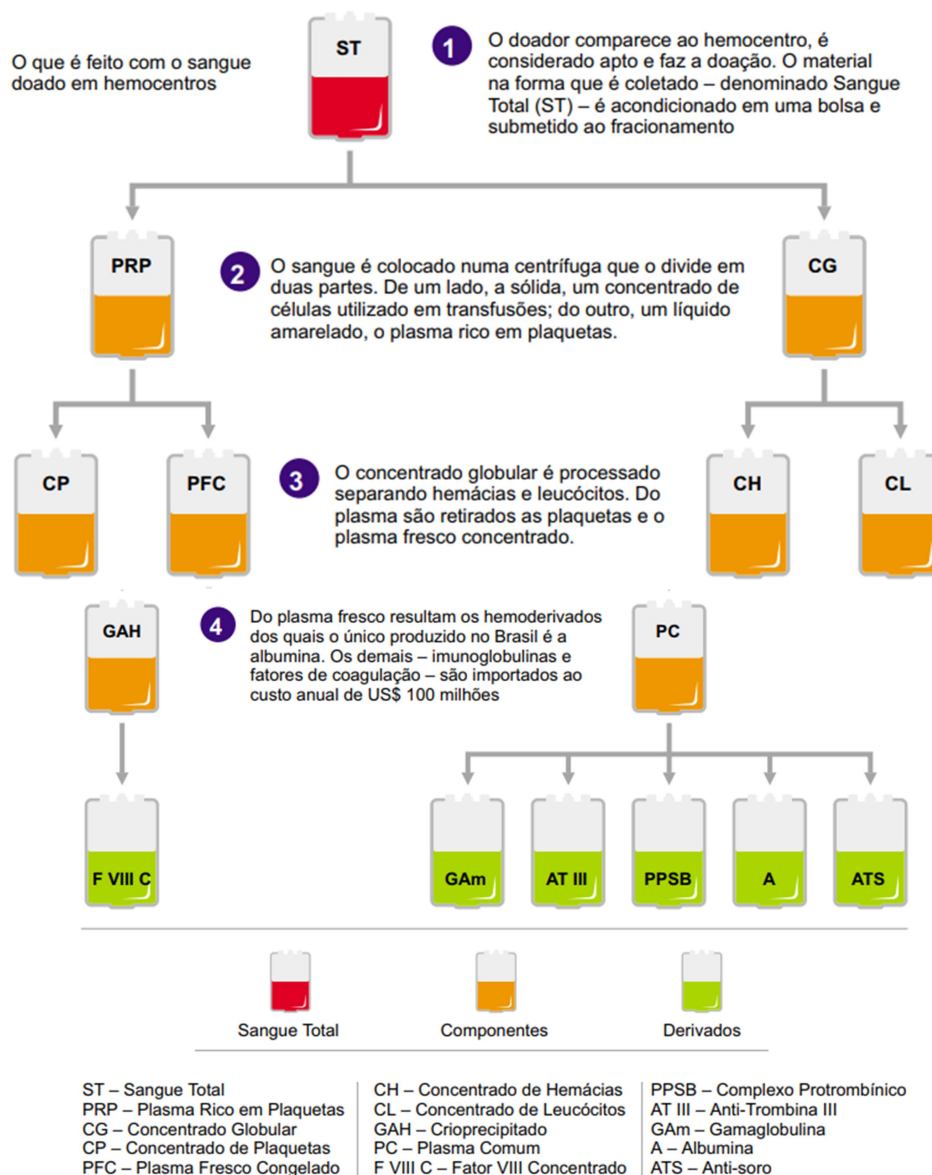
O que é feito com o sangue doado em hemocentros

ST

1 O doador comparece ao hemocentro, é considerado apto e faz a doação. O material na forma que é coletado – denominado Sangue Total (ST) – é acondicionado em uma bolsa e submetido ao fracionamento

PRP

2 O sangue é colocado numa centrífuga que o divide em duas partes. De um lado, a sólida, um concentrado de células utilizado em transfusões; do outro, um líquido amarelado, o plasma rico em plaquetas.

CG

CP

PFC

3 O concentrado globular é processado separando hemácias e leucócitos. Do plasma são retirados as plaquetas e o plasma fresco concentrado.

CH

CL

GAH

4 Do plasma fresco resultam os hemoderivados dos quais o único produzido no Brasil é a albumina. Os demais – imunoglobulinas e fatores de coagulação – são importados ao custo anual de US$ 100 milhões

PC

F VIII C

GAm

AT III

PPSB

A

ATS

Sangue Total

Componentes

Derivados

ST – Sangue Total
PRP – Plasma Rico em Plaquetas
CG – Concentrado Globular
CP – Concentrado de Plaquetas
PFC – Plasma Fresco Congelado

CH – Concentrado de Hemácias
CL – Concentrado de Leucócitos
GAH – Crioprecipitado
PC – Plasma Comum
F VIII C – Fator VIII Concentrado

PPSB – Complexo Protrombínico
AT III – Anti-Trombina III
GAm – Gamaglobulina
A – Albumina
ATS – Anti-soro